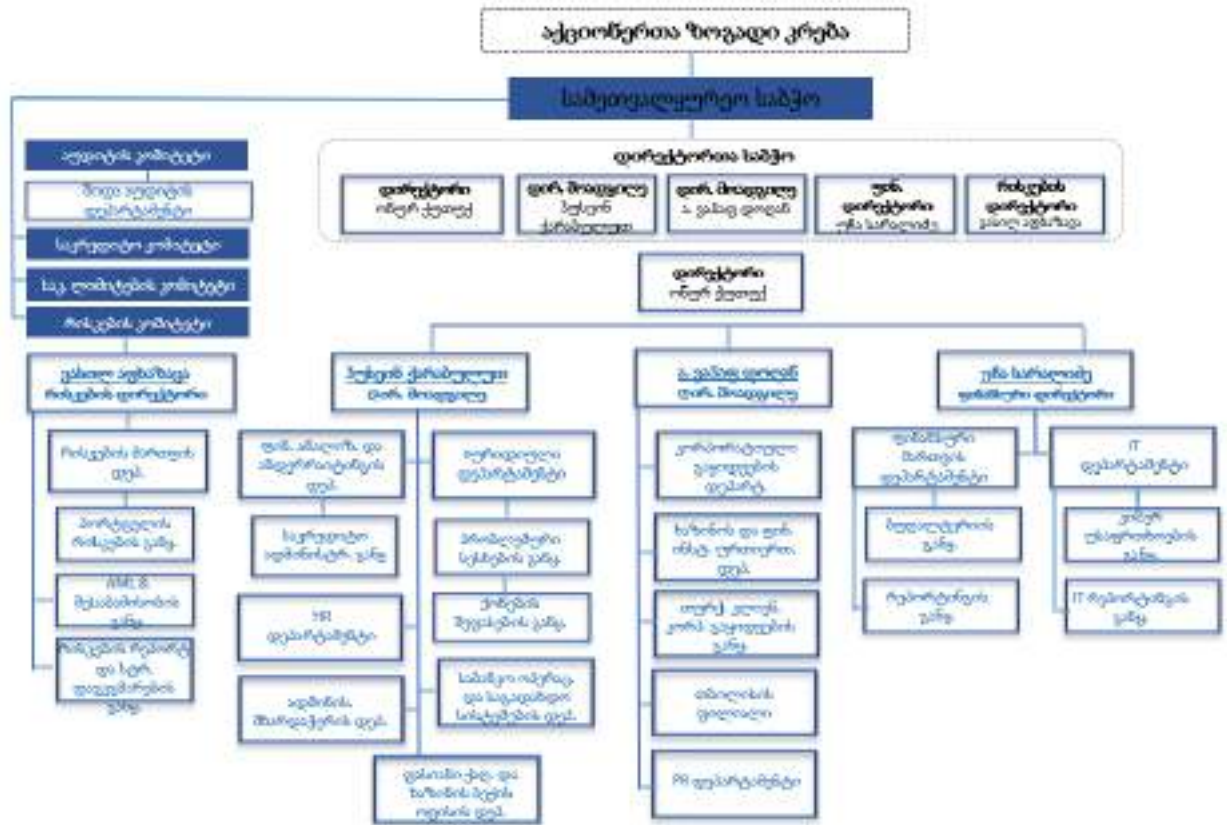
აქციონერთა ზოგადი კრება

სამეთვალყურეო საბჭო

აუდიტის კომიტეტი

შიდა აუდიტის დეპარტამენტი

საკრედიტო კომიტეტი

აქ. ლიმიტების კომიტეტი

რისკების კომიტეტი

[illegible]
რისკების დირექტორი

რისკების მართვის დეპ.

პორტფელის რისკების განყ.

AML & მონიტორინგის განყ.

რისკების რეპორტ. და ბიზ. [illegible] განყ.

დირექტორთა საბჭო

დირექტორი
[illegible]

დირ. მოადგილე
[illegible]

დირ. მოადგილე
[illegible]

ფინ. დირექტორი
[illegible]

რისკების დირექტორი
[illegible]

დირექტორი
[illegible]

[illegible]
დირ. მოადგილე

ფინ. ანალიზის და ანგარიშგების დეპ.

საკრედიტო ადმინისტრ. განყ.

HR დეპარტამენტი

ადმინის. მხარდაჭერის დეპ.

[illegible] დეპ.

იურიდიული დეპარტამენტი

პრობლემური სესხების განყ.

უძრავი ქონების შეფასების განყ.

სამეწარმეო რეგულაცია და საგადასახადო საკითხების დეპ.

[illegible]
დირ. მოადგილე

კორპორატიული ბიზნესის დეპარტ.

ხაზინის და ფინ. ინსტ. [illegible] დეპ.

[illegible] განყ.

ფილიალების ქსელი

PR დეპარტამენტი

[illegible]
ფინანსური დირექტორი

ფინანსური მართვის დეპარტამენტი

ბუღალტერიის განყ.

რეპორტინგის განყ.

IT დეპარტამენტი

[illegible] განყ.

IT რეპორტინგის განყ.